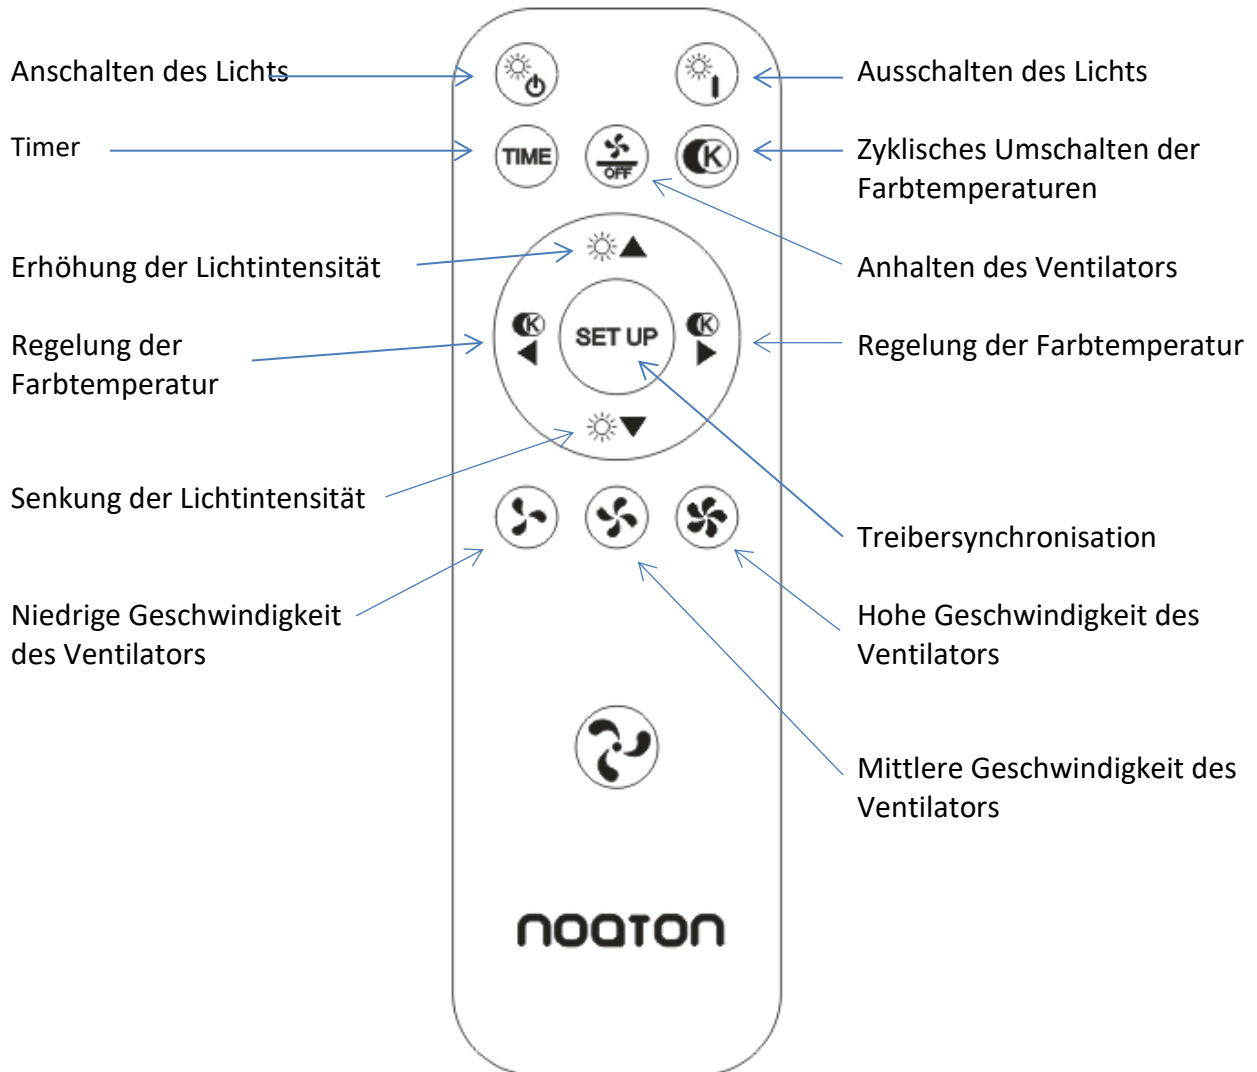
Anschalten des Lichts

Ausschalten des Lichts

Timer

TIME

OFF

K

Zyklisches Umschalten der Farbtemperaturen

Erhöhung der Lichtintensität

Anhalten des Ventilators

Regelung der Farbtemperatur

K

SET UP

K

Regelung der Farbtemperatur

Senkung der Lichtintensität

Treibersynchronisation

Niedrige Geschwindigkeit des Ventilators

Hohe Geschwindigkeit des Ventilators

Mittlere Geschwindigkeit des Ventilators

nooton